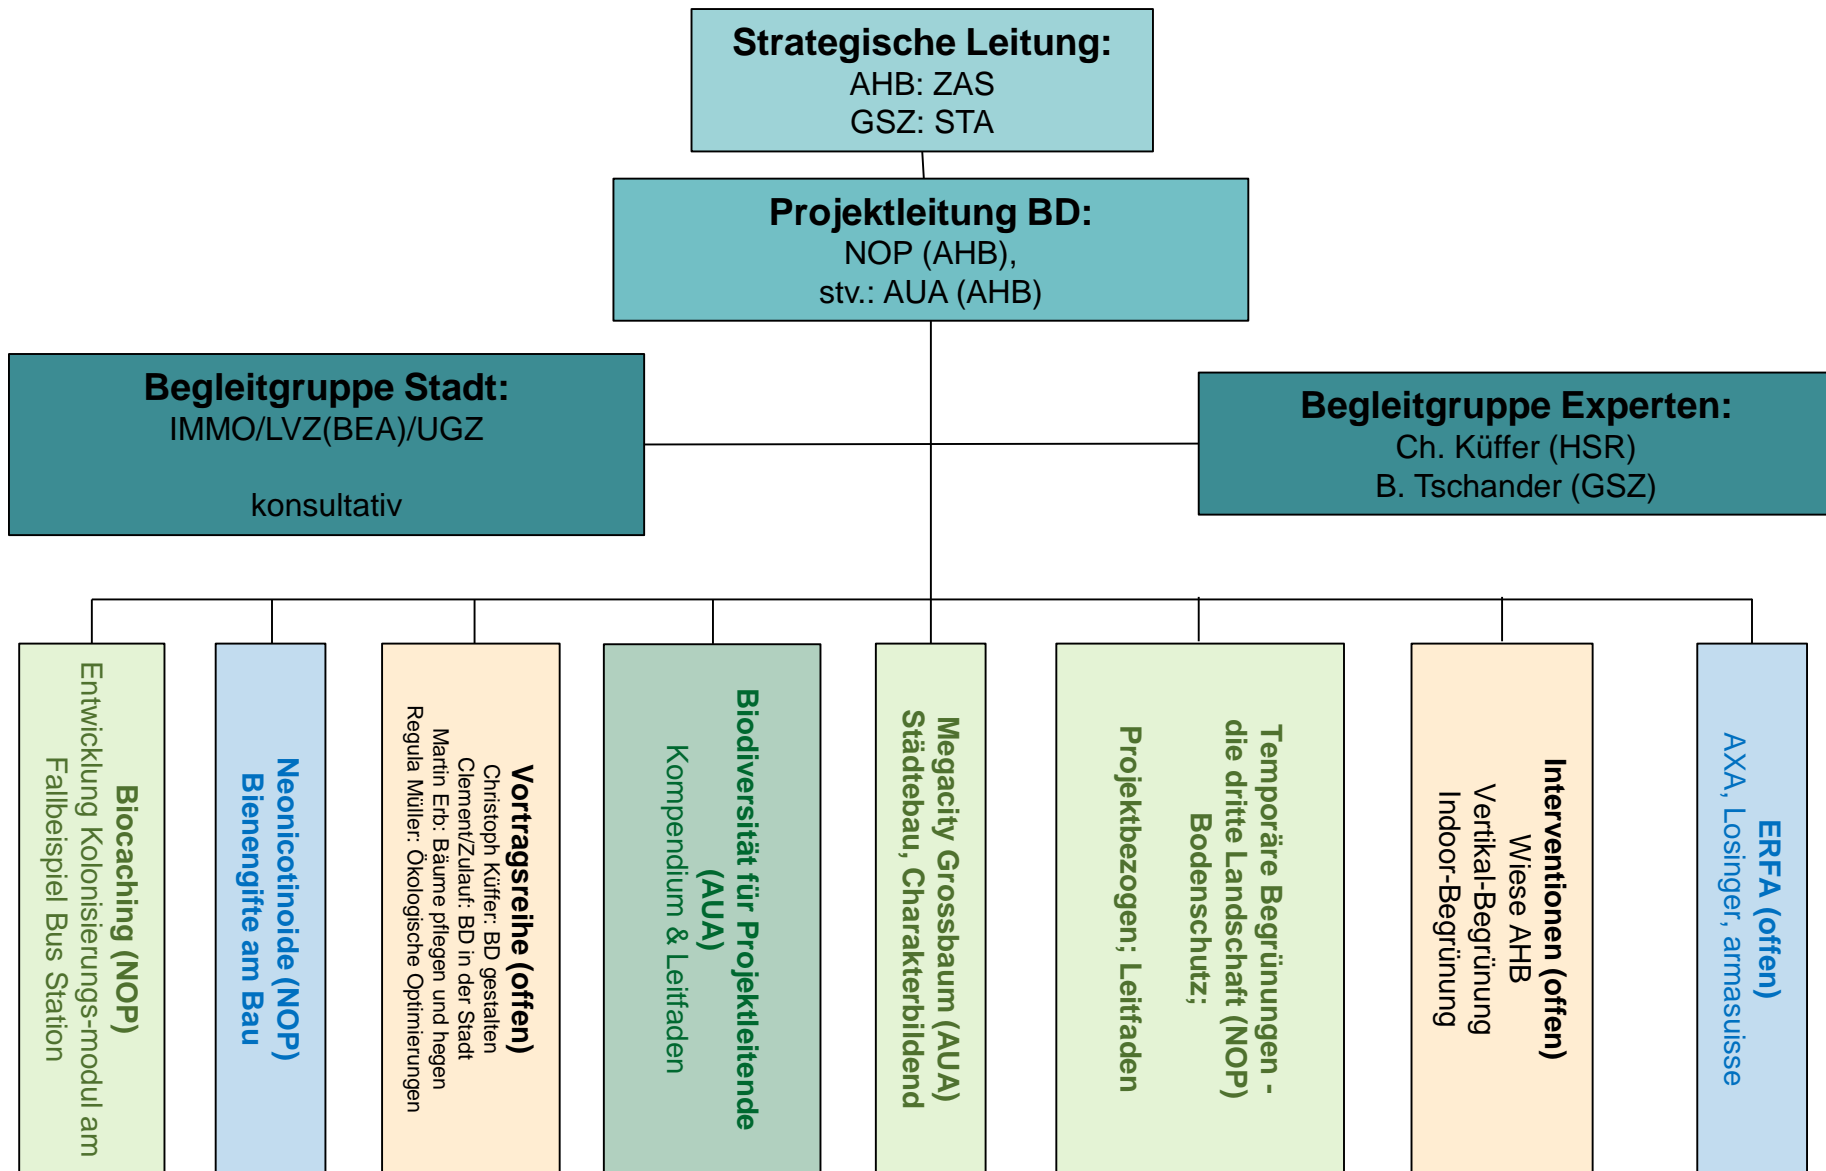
Strategische Leitung:
AHB: ZAS
GSZ: STA

Projektleitung BD:
NOP (AHB),
stv.: AUA (AHB)

Begleitgruppe Stadt:
IMMO/LVZ(BEA)/UGZ

konsultativ

Begleitgruppe Experten:
Ch. Küffer (HSR)
B. Tschander (GSZ)

Biocaching (NOP)
Entwicklung Kolonisierungs-modul am Fallbeispiel Bus Station

Neonicotinoide (NOP)
Bienengifte am Bau

Vortragsreihe (offen)
Christoph Küffer: BD gestalten
Clement/Zulauf: BD in der Stadt
Martin Erb: Bäume pflegen und hegen
Regula Müller: Ökologische Optimierungen

Biodiversität für Projektleitende (AUA)
Kompendium & Leitfaden

Megacity Grossbaum (AUA)
Städtebau, Charakterbildend

Projektbezogen; Leitfaden

Temporäre Begrünungen - die dritte Landschaft (NOP)
Bodenschutz;

Interventionen (offen)
Wiese AHB
Vertikal-Begrünung
Indoor-Begrünung

ERFA (offen)
AXA, Losinger, armasuisse